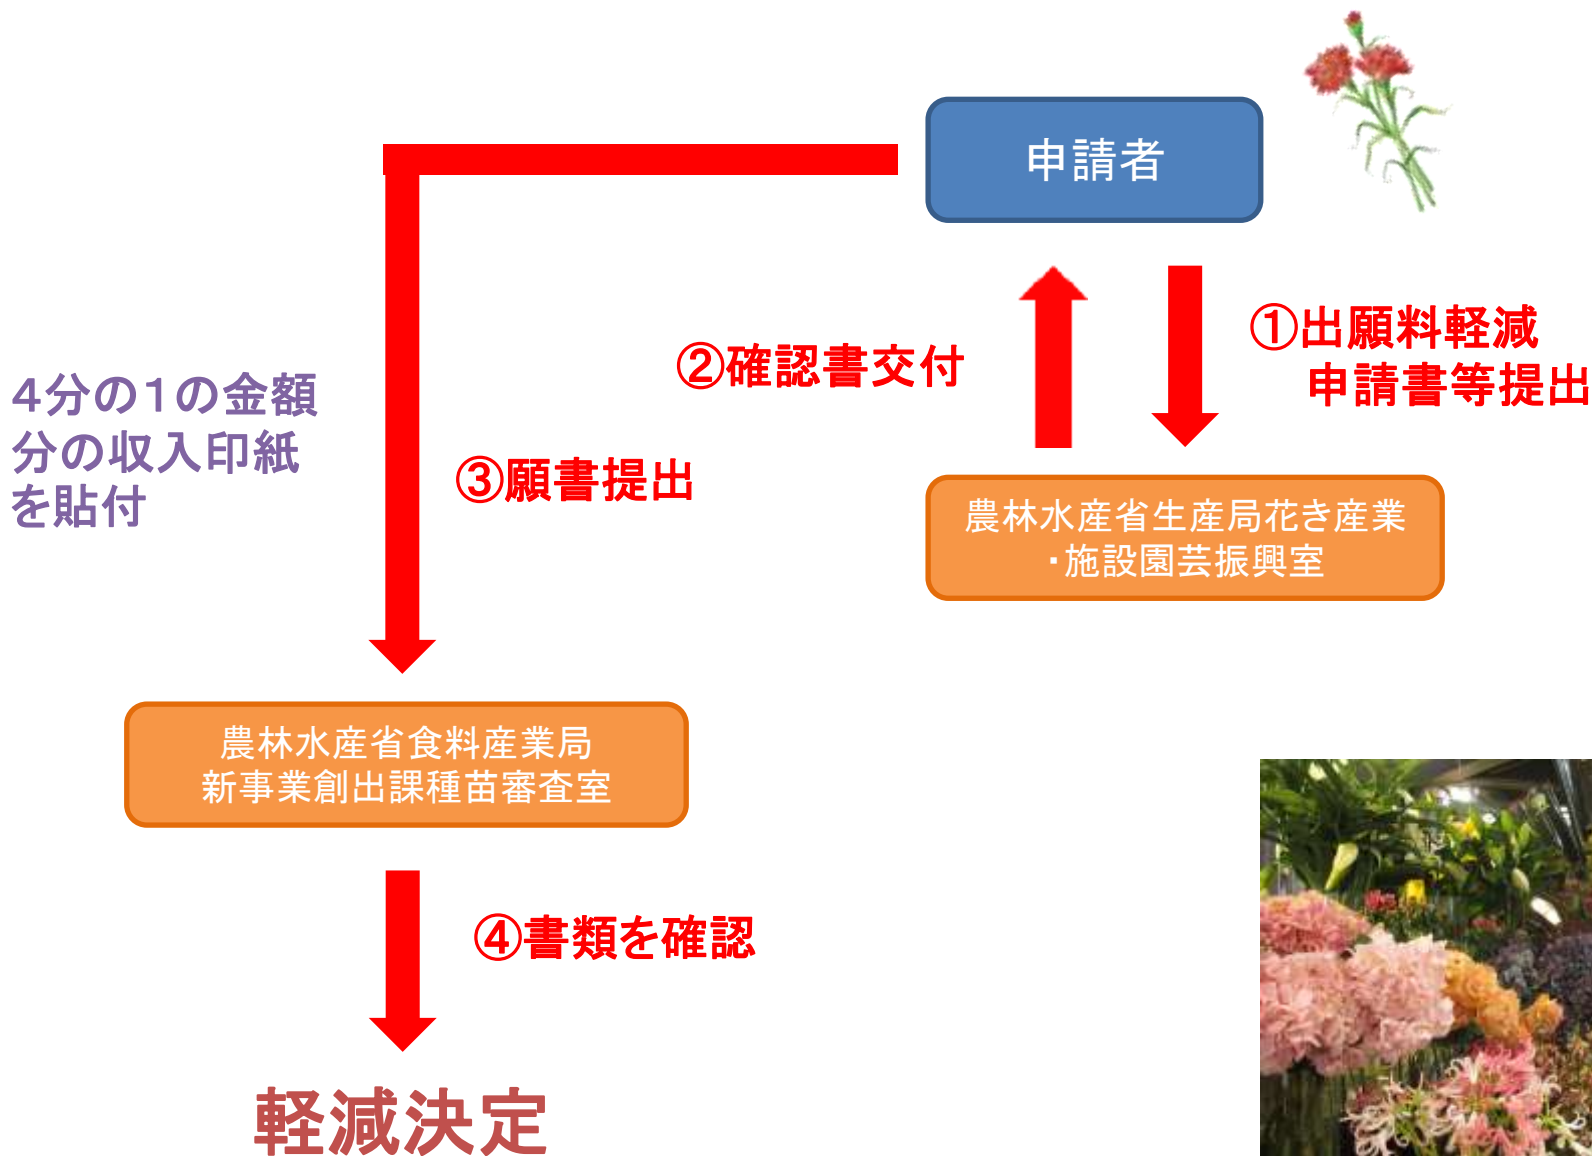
申請者

①出願料軽減
申請書等提出

②確認書交付

農林水産省生産局花き産業
・施設園芸振興室

4分の1の金額
分の収入印紙
を貼付

③願書提出

農林水産省食料産業局
新事業創出課種苗審査室

④書類を確認

軽減決定